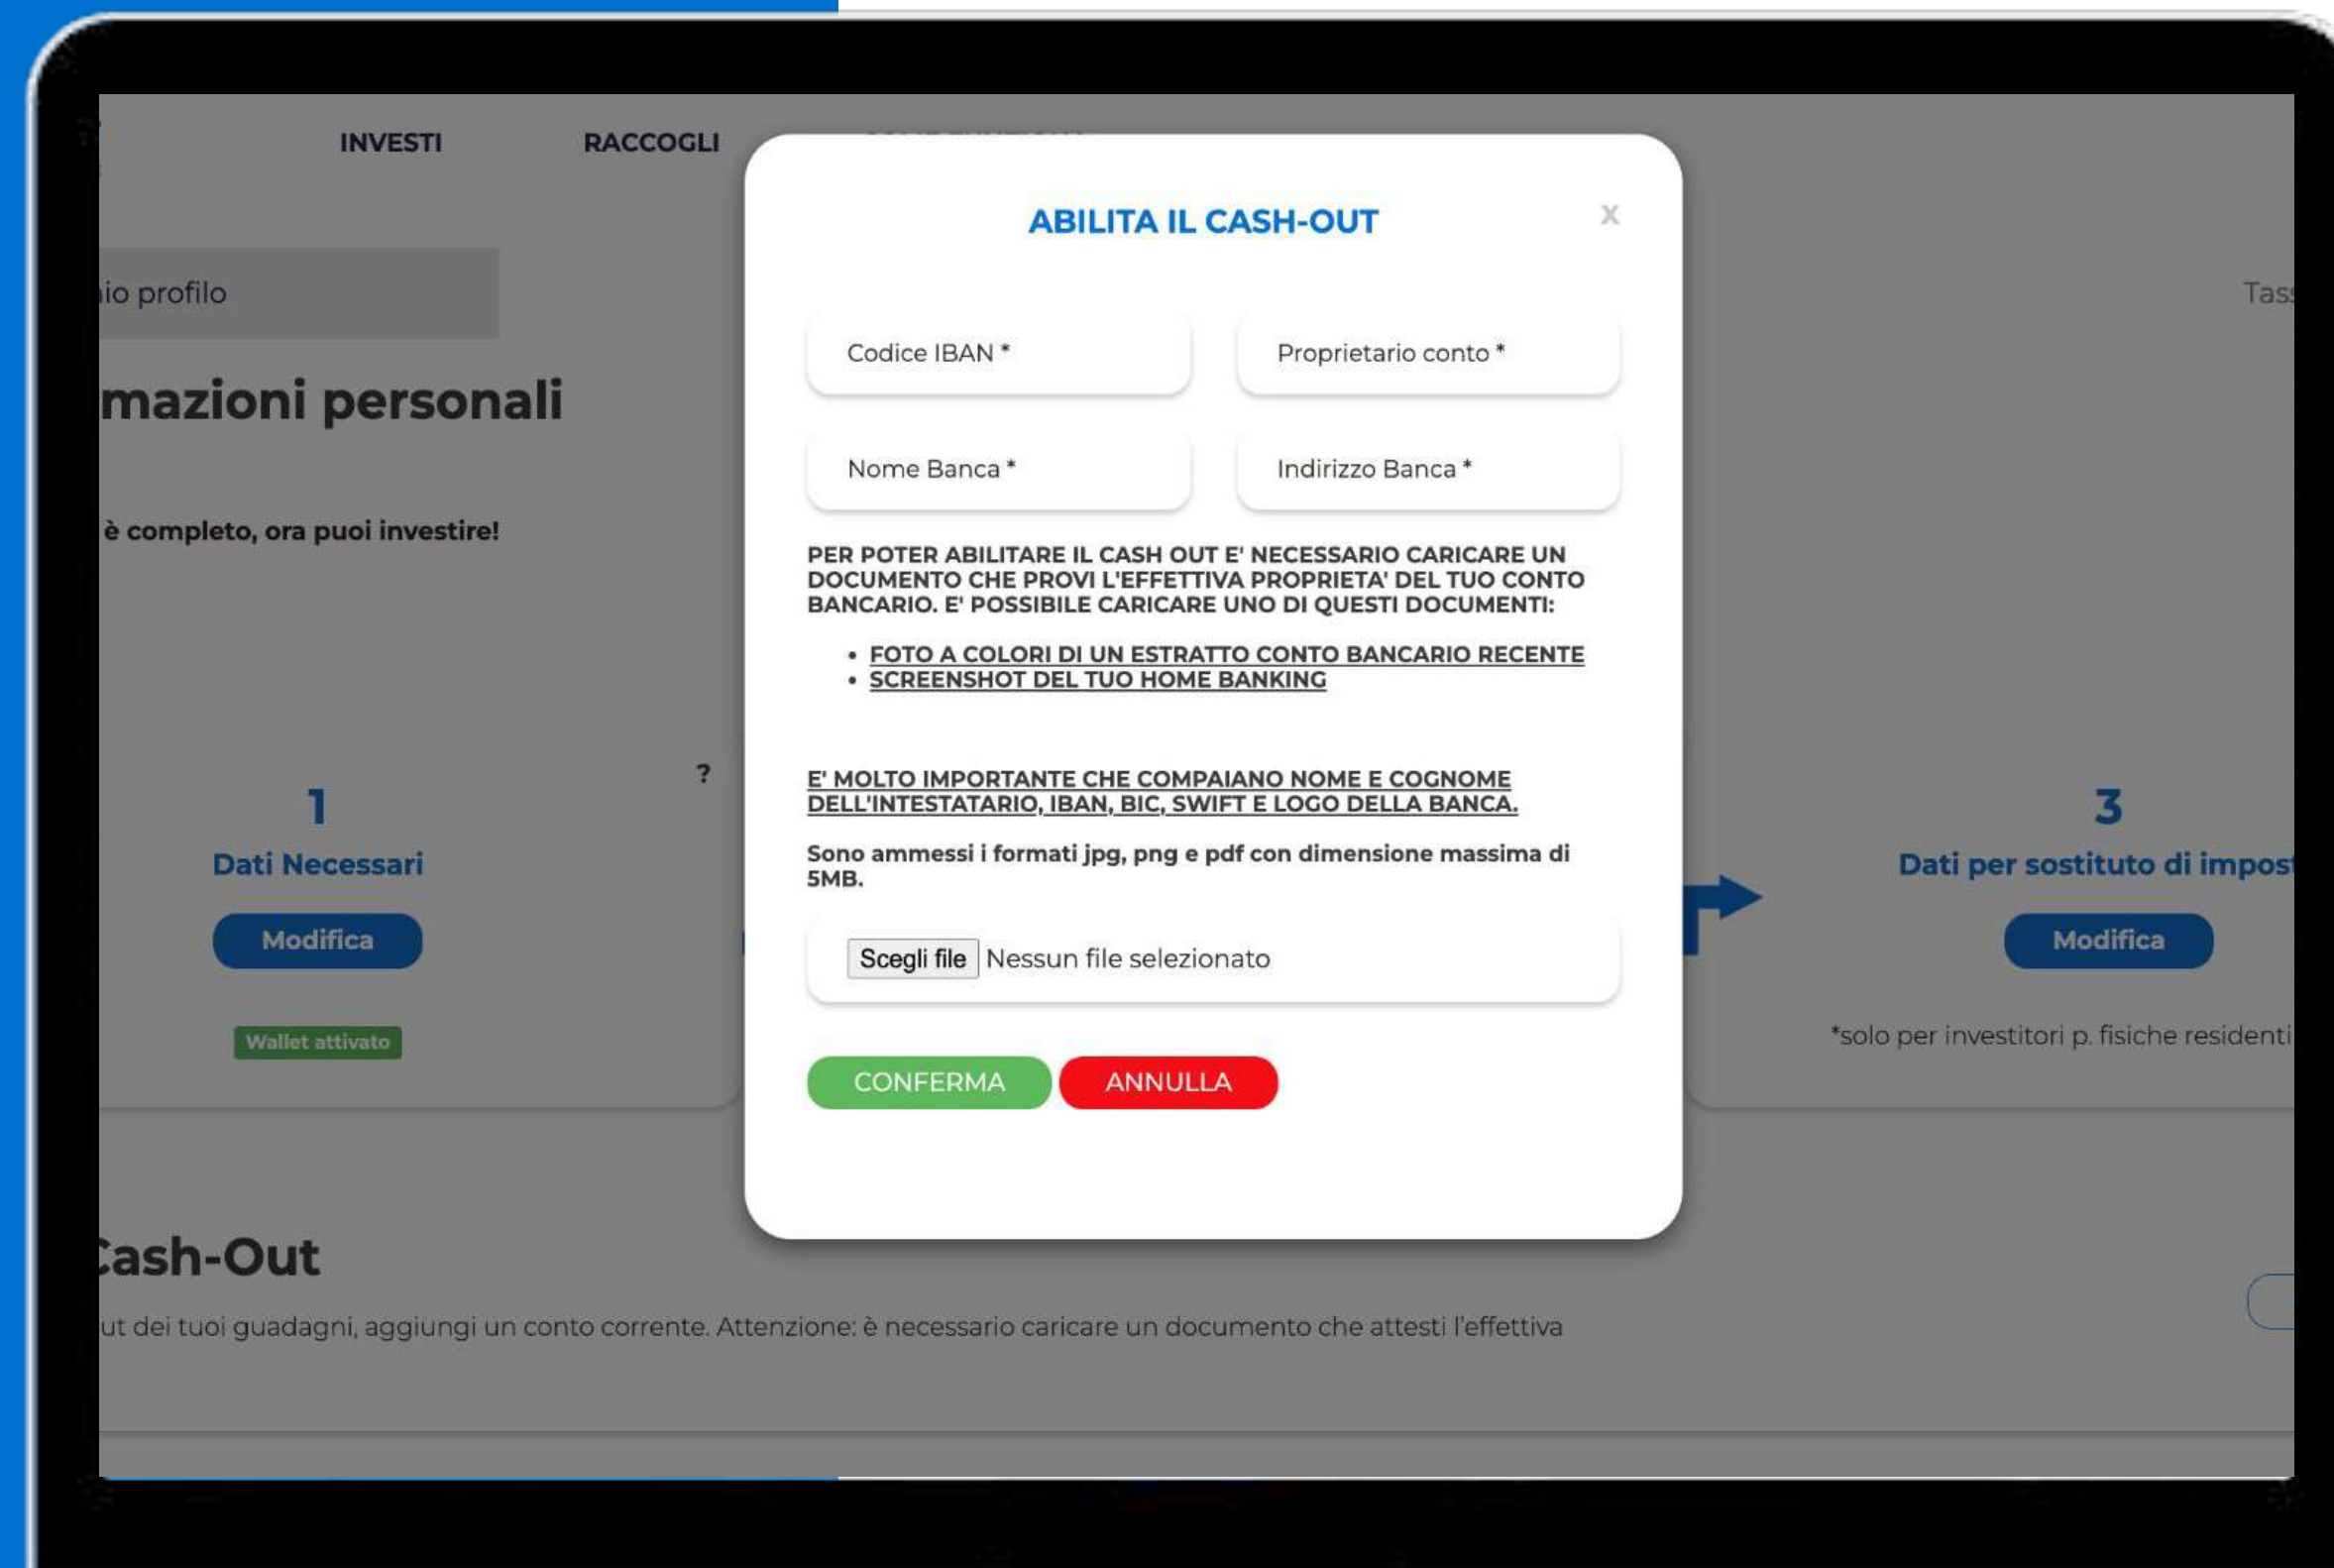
INVESTI RACCOGLI

io profilo

mazioni personali

è completo, ora puoi investire!

1

Dati Necessari

Modifica

Wallet attivato

?

Tas

3

Dati per sostituto di impos

Modifica

*solo per investitori p. fisiche residenti

ABILITA IL CASH-OUT

x

Codice IBAN *

Proprietario conto *

Nome Banca *

Indirizzo Banca *

PER POTER ABILITARE IL CASH OUT E' NECESSARIO CARICARE UN DOCUMENTO CHE PROVI L'EFFETTIVA PROPRIETA' DEL TUO CONTO BANCARIO. E' POSSIBILE CARICARE UNO DI QUESTI DOCUMENTI:

- FOTO A COLORI DI UN ESTRATTO CONTO BANCARIO RECENTE
- SCREENSHOT DEL TUO HOME BANKING

E' MOLTO IMPORTANTE CHE COMPAIANO NOME E COGNOME DELL'INTESTATARIO, IBAN, BIC, SWIFT E LOGO DELLA BANCA.

Sono ammessi i formati jpg, png e pdf con dimensione massima di 5MB.

Scegli file Nessun file selezionato

CONFERMA ANNULLA

ash-Out

ut dei tuoi guadagni, aggiungi un conto corrente. Attenzione: è necessario caricare un documento che attesti l'effettiva